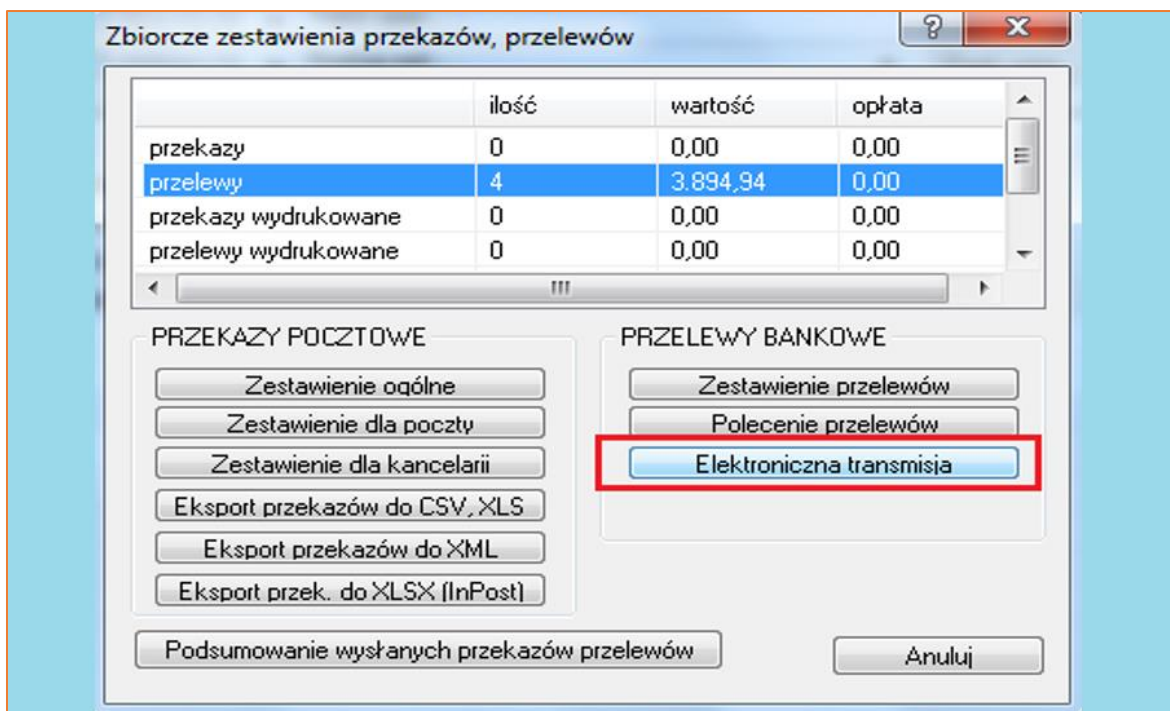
Zbiorcze zestawienia przekazów, przelewów

|  | ilość | wartość | opłata |
|---|---|---|---|
| przekazy | 0 | 0,00 | 0,00 |
| przelewy | 4 | 3.894,94 | 0,00 |
| przekazy wydrukowane | 0 | 0,00 | 0,00 |
| przelewy wydrukowane | 0 | 0,00 | 0,00 |

PRZEKAZY POCZTOWE

Zestawienie ogólne

Zestawienie dla poczty

Zestawienie dla kancelarii

Eksport przekazów do CSV, XLS

Eksport przekazów do XML

Eksport przek. do XLSX (InPost)

PRZELEWY BANKOWE

Zestawienie przelewów

Polecenie przelewów

Elektroniczna transmisja

Podsumowanie wysłanych przekazów przelewów

Anuluj